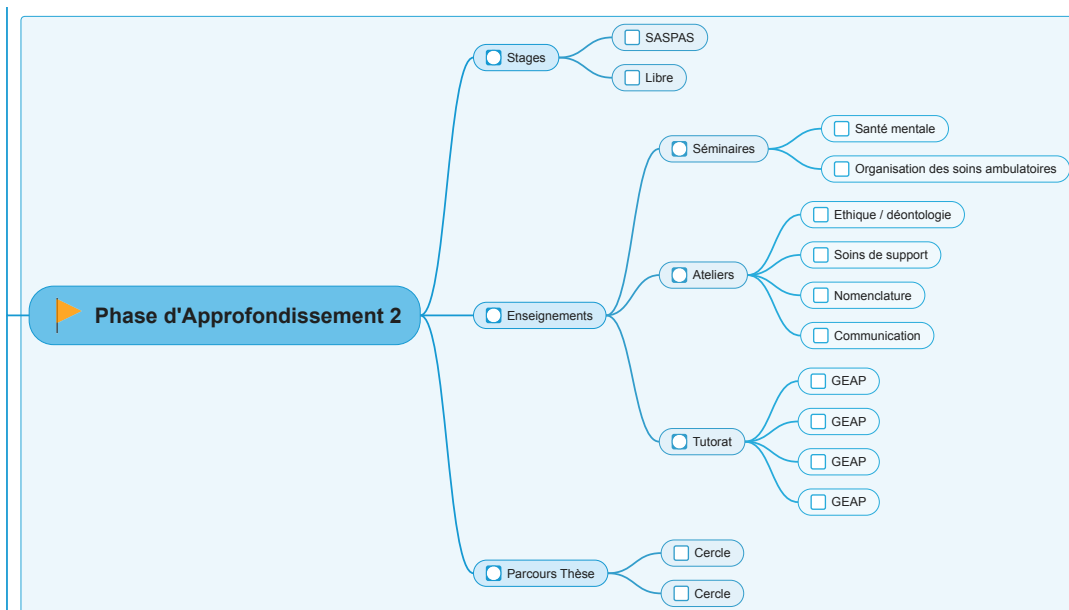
Phase d'Approfondissement 2

Stages
SASPAS
Libre

Enseignements
Séminaires
Santé mentale
Organisation des soins ambulatoires
Ateliers
Ethique / déontologie
Soins de support
Nomenclature
Communication
Tutorat
GEAP
GEAP
GEAP
GEAP

Parcours Thèse
Cercle
Cercle